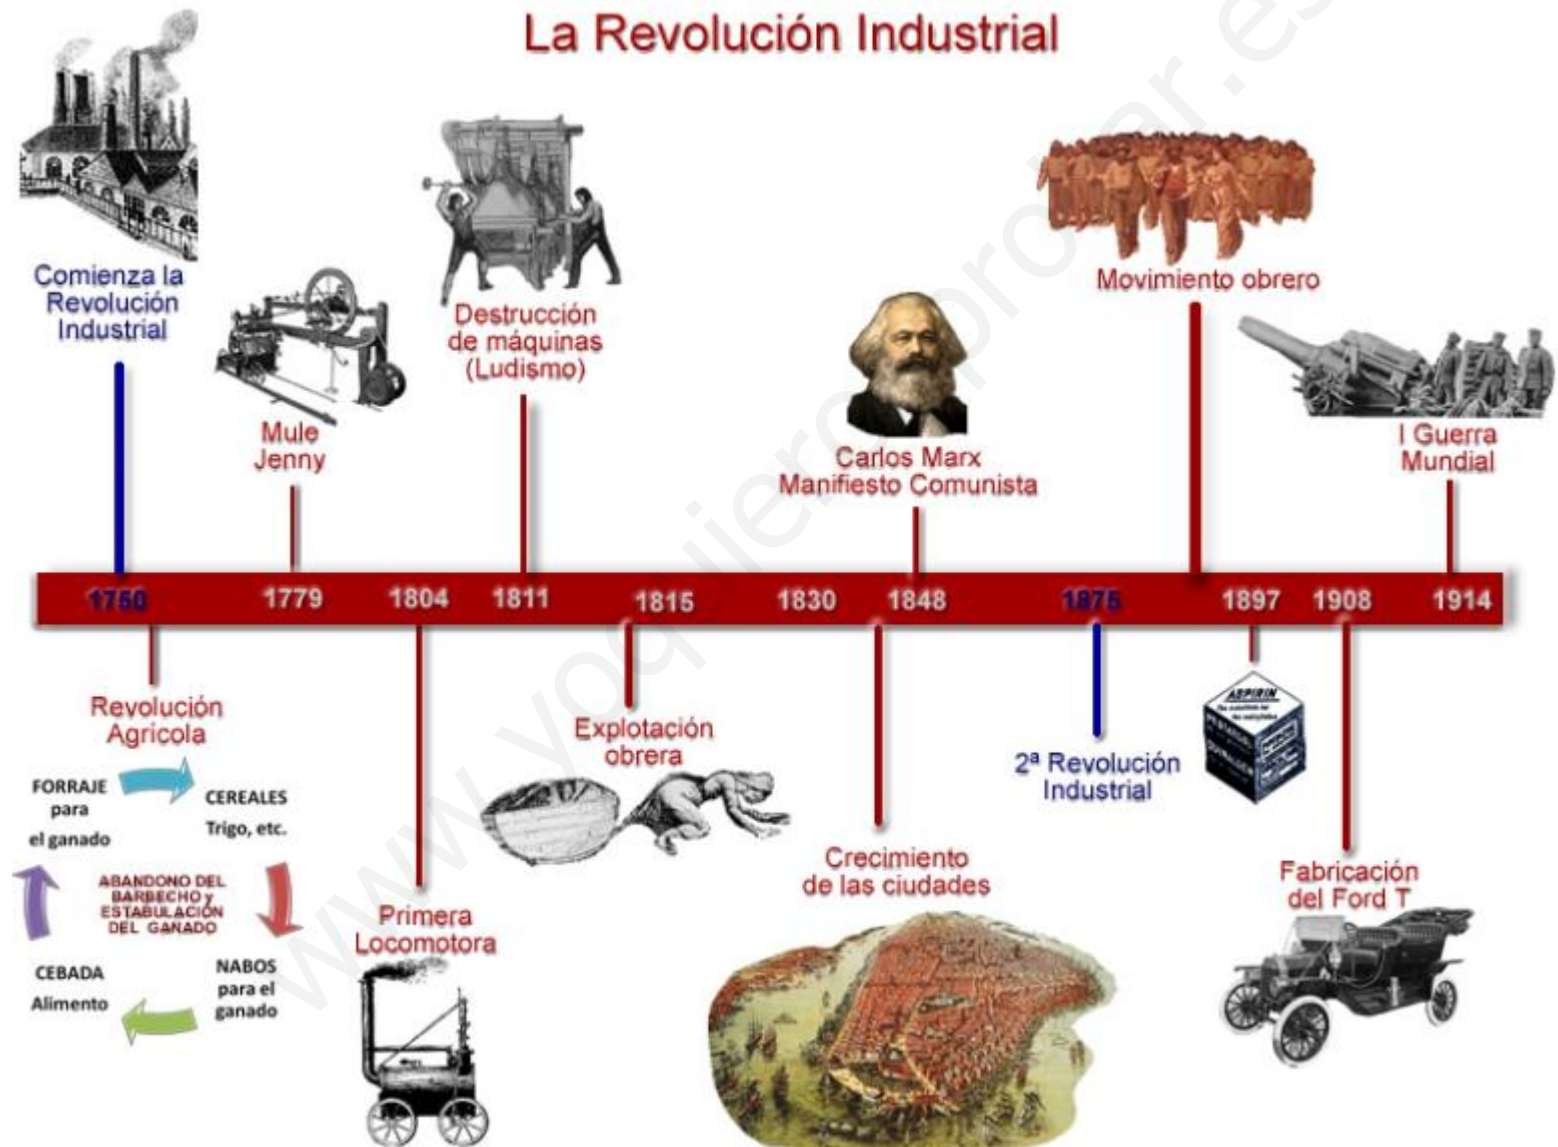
La Revolución Industrial

Comienza la Revolución Industrial

Mule Jenny

Destrucción de máquinas (Ludismo)

Carlos Marx Manifiesto Comunista

Movimiento obrero

I Guerra Mundial

1750 1779 1804 1811 1815 1830 1848 1875 1897 1908 1914

Revolución Agrícola

FORRAJE para el ganado

CEREALES Trigo, etc.

ABANDONO DEL BARBECHO y ESTABULACIÓN DEL GANADO

CEBADA Alimento

NABOS para el ganado

Primera Locomotora

Explotación obrera

Crecimiento de las ciudades

2ª Revolución Industrial

ASPIRIN

Fabricación del Ford T

www.yoquieroaprobar.es